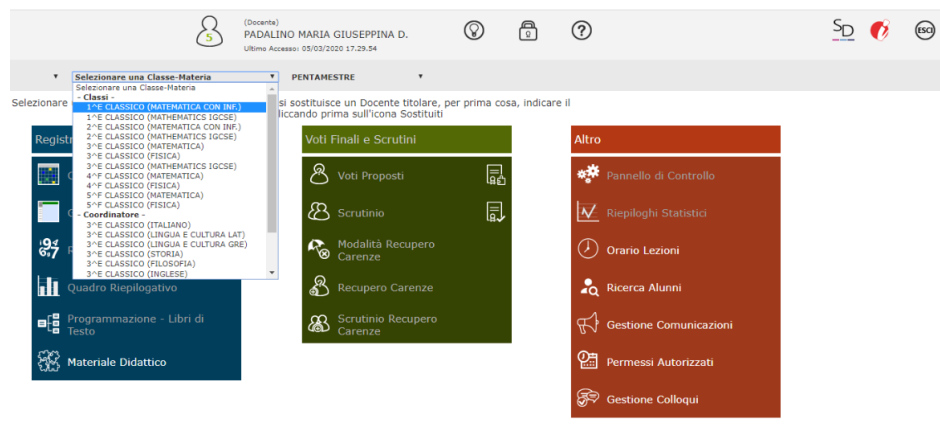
(Docente)
PADALINO MARIA GIUSEPPINA D.
Ultimo Accesso: 05/03/2020 17.29.54

SD

ESCI

Selezionare una Classe-Materia
PENTAMESTRE

Selezionare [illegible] si sostituisce un Docente titolare, per prima cosa, indicare il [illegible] cliccando prima sull'icona Sostituiti

Selezionare una Classe-Materia
- Classi -
1^E CLASSICO (MATEMATICA CON INF.)
1^E CLASSICO (MATHEMATICS IGCSE)
2^E CLASSICO (MATEMATICA CON INF.)
2^E CLASSICO (MATHEMATICS IGCSE)
3^E CLASSICO (MATEMATICA)
3^E CLASSICO (FISICA)
3^E CLASSICO (MATHEMATICS IGCSE)
4^F CLASSICO (MATEMATICA)
4^F CLASSICO (FISICA)
5^F CLASSICO (MATEMATICA)
5^F CLASSICO (FISICA)
- Coordinatore -
3^E CLASSICO (ITALIANO)
3^E CLASSICO (LINGUA E CULTURA LAT)
3^E CLASSICO (LINGUA E CULTURA GRE)
3^E CLASSICO (STORIA)
3^E CLASSICO (FILOSOFIA)
3^E CLASSICO (INGLESE)

Registr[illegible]
Quadro Riepilogativo
Programmazione - Libri di Testo
Materiale Didattico

Voti Finali e Scrutini
Voti Proposti
Scrutinio
Modalità Recupero Carenze
Recupero Carenze
Scrutinio Recupero Carenze

Altro
Pannello di Controllo
Riepiloghi Statistici
Orario Lezioni
Ricerca Alunni
Gestione Comunicazioni
Permessi Autorizzati
Gestione Colloqui